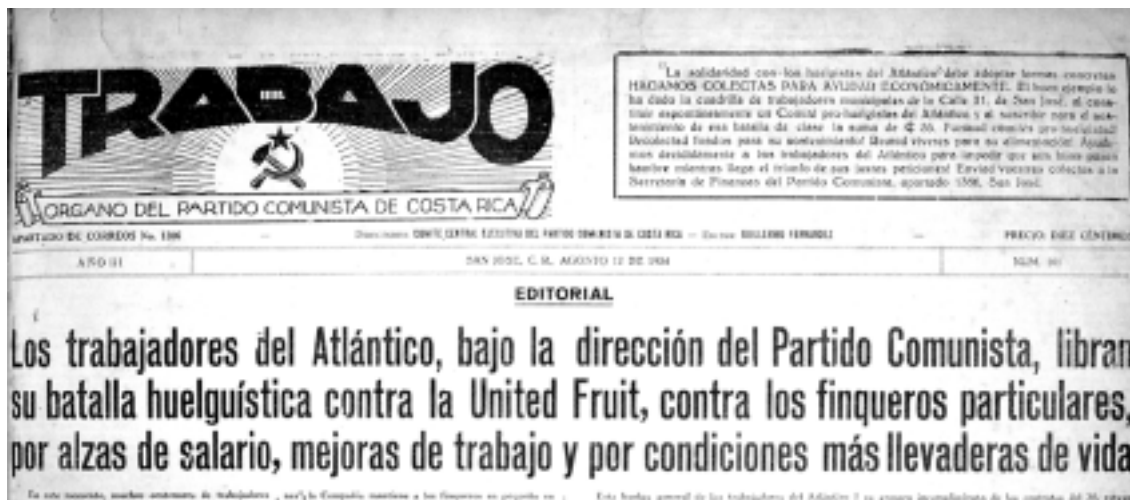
TRABAJO

ORGANO DEL PARTIDO COMUNISTA DE COSTA RICA

"La solidaridad con los huelguistas del Atlántico debe adoptar formas concretas. HAGAMOS COLECTAS PARA AYUDAR ECONÓMICAMENTE. El buen ejemplo lo ha dado la cuadrilla de trabajadores municipales de la Calle 31, de San José, al construir espontáneamente un Comité pro-huelguistas del Atlántico y al suscribir para el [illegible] de esa batalla de clase la suma de ₡ 20. Formad comités pro-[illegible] Recolectad fondos para su sostenimiento! Reunid víveres para su alimentación! Ayudemos decididamente a los trabajadores del Atlántico para impedir que sus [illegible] hambre entonces llegue el triunfo de sus justas peticiones! Enviad vuestras colectas a la Secretaría de Finanzas del Partido Comunista, apartado 1386, San José.

APARTADO DE CORREOS No. 1386 | Directores: COMITÉ CENTRAL EJECUTIVO DEL PARTIDO COMUNISTA DE COSTA RICA — Gerente: GUILLERMO FERNÁNDEZ | PRECIO: DIEZ CÉNTIMOS

AÑO III | SAN JOSÉ, C. R., AGOSTO 12 DE 1934 | NÚM. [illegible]

EDITORIAL

Los trabajadores del Atlántico, bajo la dirección del Partido Comunista, libran su batalla huelguística contra la United Fruit, contra los finqueros particulares, por alzas de salario, mejoras de trabajo y por condiciones más llevaderas de vida

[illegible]

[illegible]